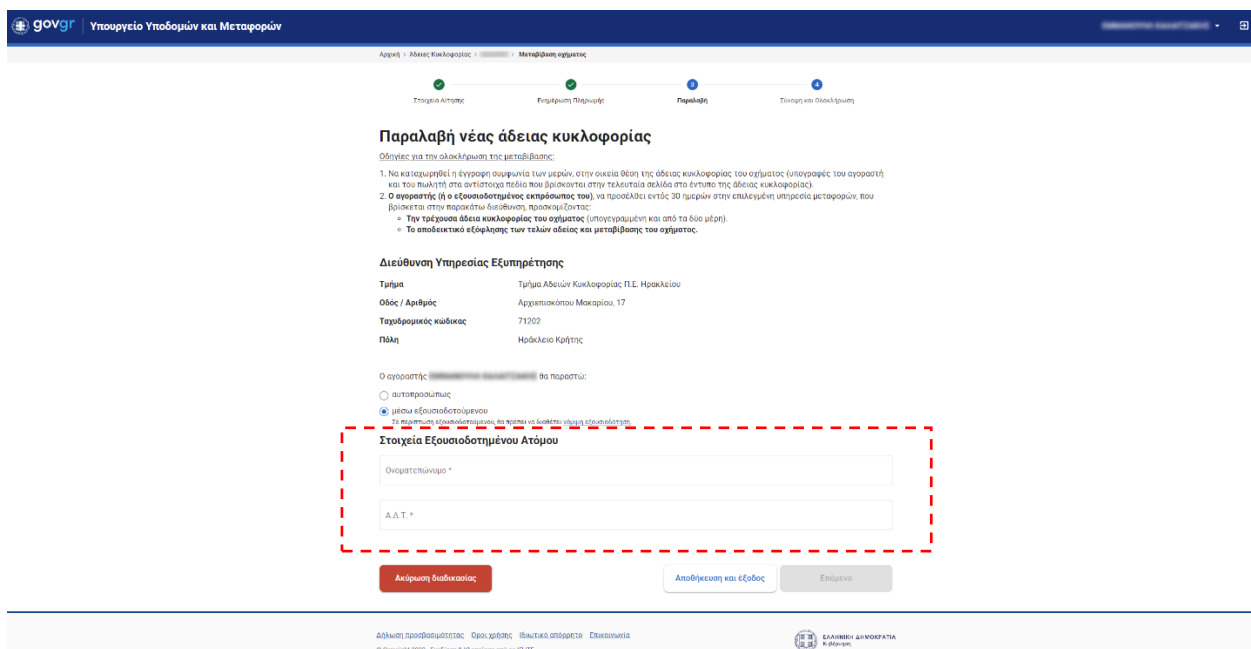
gov.gr | Υπουργείο Υποδομών και Μεταφορών

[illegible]

Αρχική › Άδειες Κυκλοφορίας › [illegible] › Μεταβίβαση οχήματος

Στοιχεία Αίτησης
Ενημέρωση Πληρωμής
3 Παραλαβή
4 Σύνοψη και Ολοκλήρωση

Παραλαβή νέας άδειας κυκλοφορίας

Οδηγίες για την ολοκλήρωση της μεταβίβασης:

1. Να καταχωρηθεί η έγγραφη συμφωνία των μερών, στην οικεία θέση της άδειας κυκλοφορίας του οχήματος (υπογραφές του αγοραστή και του πωλητή στα αντίστοιχα πεδία που βρίσκονται στην τελευταία σελίδα στο έντυπο της άδειας κυκλοφορίας).
2. Ο αγοραστής (ή ο εξουσιοδοτημένος εκπρόσωπος του), να προσέλθει εντός 30 ημερών στην επιλεγμένη υπηρεσία μεταφορών, που βρίσκεται στην παρακάτω διεύθυνση, προσκομίζοντας:
◦ Την τρέχουσα άδεια κυκλοφορίας του οχήματος (υπογεγραμμένη και από τα δύο μέρη).
◦ Το αποδεικτικό εξόφλησης των τελών άδειας και μεταβίβασης του οχήματος.

Διεύθυνση Υπηρεσίας Εξυπηρέτησης

| Τμήμα | Τμήμα Αδειών Κυκλοφορίας Π.Ε. Ηρακλείου |
|---|---|
| Οδός / Αριθμός | Αρχιεπισκόπου Μακαρίου, 17 |
| Ταχυδρομικός κώδικας | 71202 |
| Πόλη | Ηράκλειο Κρήτης |

Ο αγοραστής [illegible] θα παραστεί:

αυτοπροσώπως
μέσω εξουσιοδοτούμενου
Σε περίπτωση εξουσιοδοτούμενου, θα πρέπει να διαθέτει νόμιμη εξουσιοδότηση.

Στοιχεία Εξουσιοδοτημένου Ατόμου

Ονοματεπώνυμο *

Α.Δ.Τ. *

Ακύρωση διαδικασίας
Αποθήκευση και έξοδος
Επόμενο

Δήλωση προσβασιμότητας  Όροι χρήσης  Ιδιωτικό απόρρητο  Επικοινωνία

ΕΛΛΗΝΙΚΗ ΔΗΜΟΚΡΑΤΙΑ
Κυβέρνηση

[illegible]